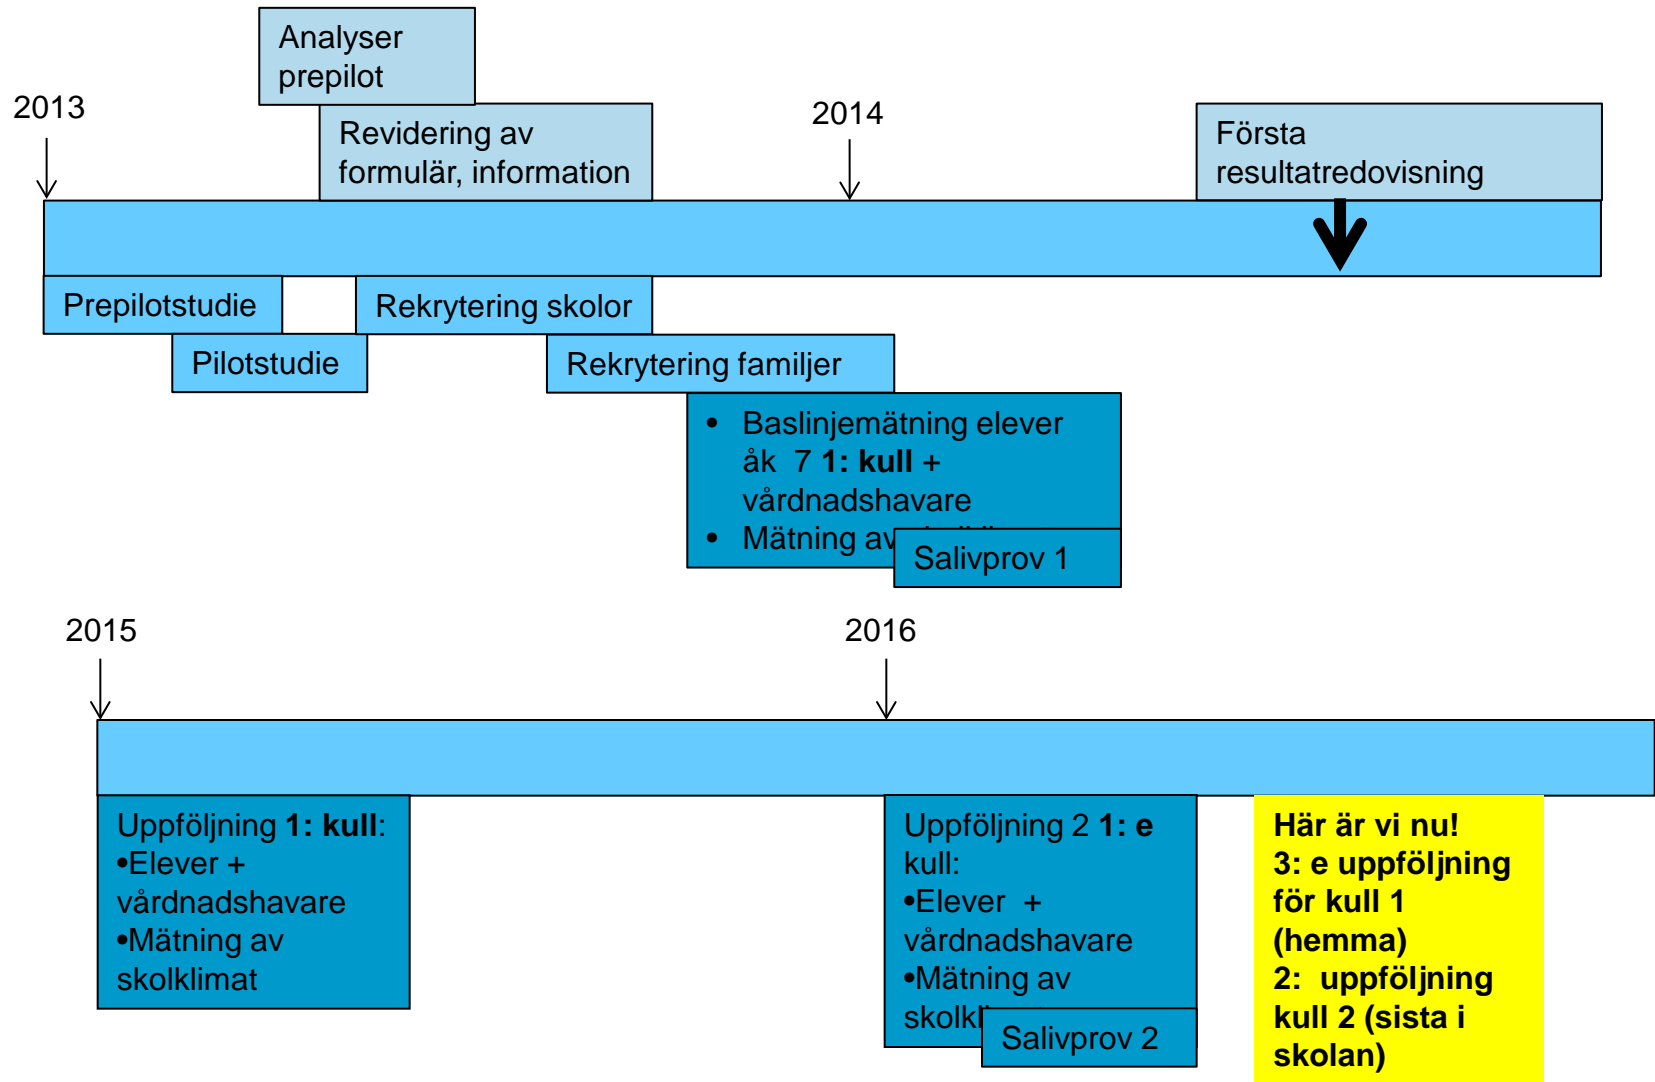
Analyser prepilot

2013

Revidering av formulär, information

2014

Första resultatredovisning

Prepilotstudie

Rekrytering skolor

Pilotstudie

Rekrytering familjer

• Baslinjemätning elever åk 7 **1: kull** + vårdnadshavare
• Mätning av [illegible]

Salivprov 1

2015

2016

Uppföljning **1: kull**:
•Elever + vårdnadshavare
•Mätning av skolklimat

Uppföljning 2 **1: e** kull:
•Elever + vårdnadshavare
•Mätning av skolk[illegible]

Salivprov 2

**Här är vi nu!**
**3: e uppföljning för kull 1 (hemma)**
**2: uppföljning kull 2 (sista i skolan)**